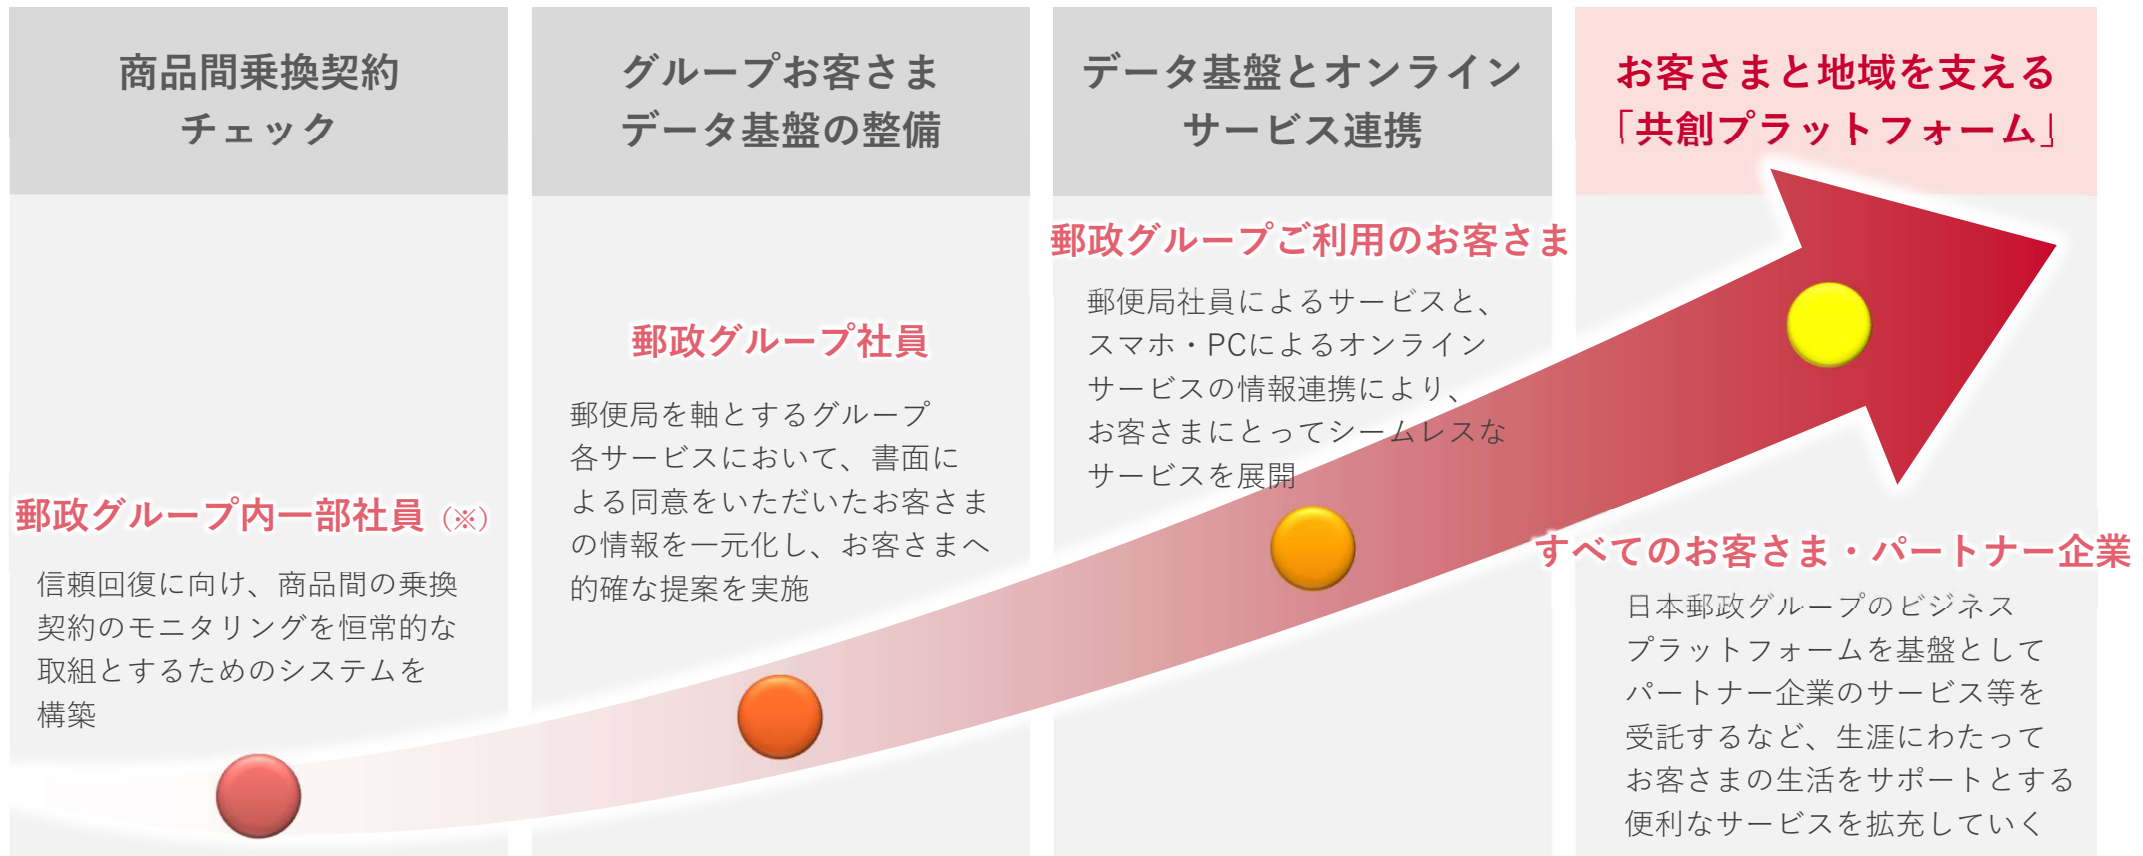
商品間乗換契約
チェック

郵政グループ内一部社員（※）

信頼回復に向け、商品間の乗換契約のモニタリングを恒常的な取組とするためのシステムを構築

グループお客さま
データ基盤の整備

郵政グループ社員

郵便局を軸とするグループ各サービスにおいて、書面による同意をいただいたお客さまの情報を一元化し、お客さまへ的確な提案を実施

データ基盤とオンライン
サービス連携

郵政グループご利用のお客さま

郵便局社員によるサービスと、スマホ・PCによるオンラインサービスの情報連携により、お客さまにとってシームレスなサービスを展開

お客さまと地域を支える
「共創プラットフォーム」

すべてのお客さま・パートナー企業

日本郵政グループのビジネスプラットフォームを基盤としてパートナー企業のサービス等を受託するなど、生涯にわたってお客さまの生活をサポートとする便利なサービスを拡充していく